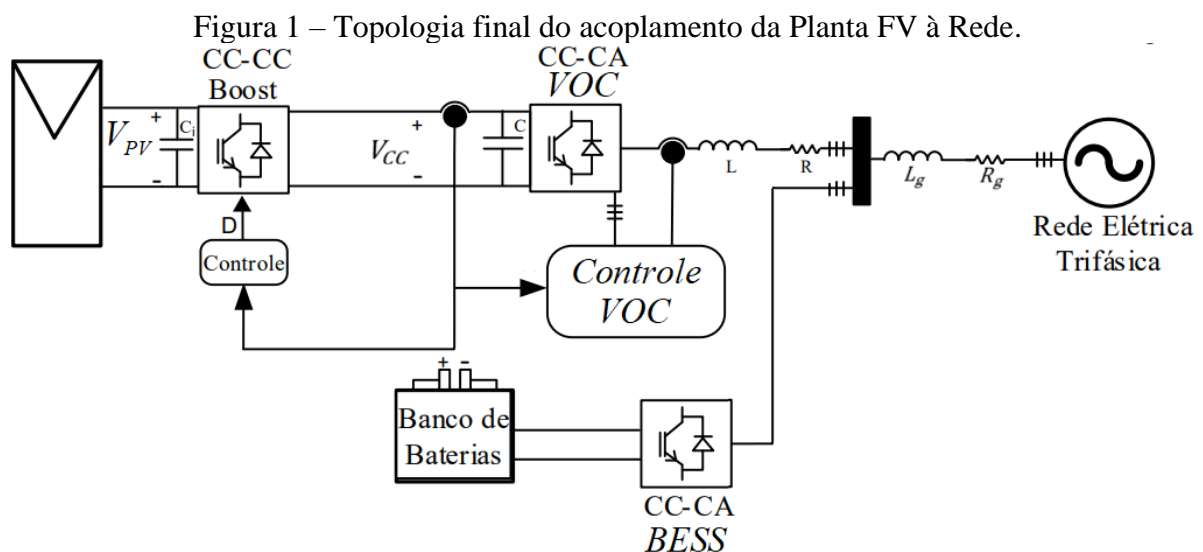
Figura 1 – Topologia final do acoplamento da Planta FV à Rede.

CC-CC
Boost

CC-CA
$VOC$

$V_{PV}$
+
-
$C_i$

+
$V_{CC}$
-

C

L
R
$L_g$
$R_g$

Rede Elétrica
Trifásica

D

Controle

Controle
VOC

+ -

Banco de
Baterias

CC-CA
$BESS$